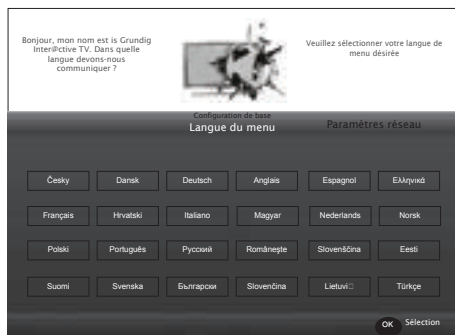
Bonjour, mon nom est is Grundig Inter@ctive TV. Dans quelle langue devons-nous communiquer ?

Veuillez sélectionner votre langue de menu désirée

Configuration de base
Langue du menu

Paramètres réseau

| Česky | Dansk | Deutsch | Anglais | Espagnol | Ελληνικά |
|---|---|---|---|---|---|
| Français | Hrvatski | Italiano | Magyar | Nederlands | Norsk |
| Polski | Português | Русский | Românește | Slovenščina | Eesti |
| Suomi | Svenska | Български | Slovenčina | Lietuvi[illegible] | Türkçe |

OK Sélection